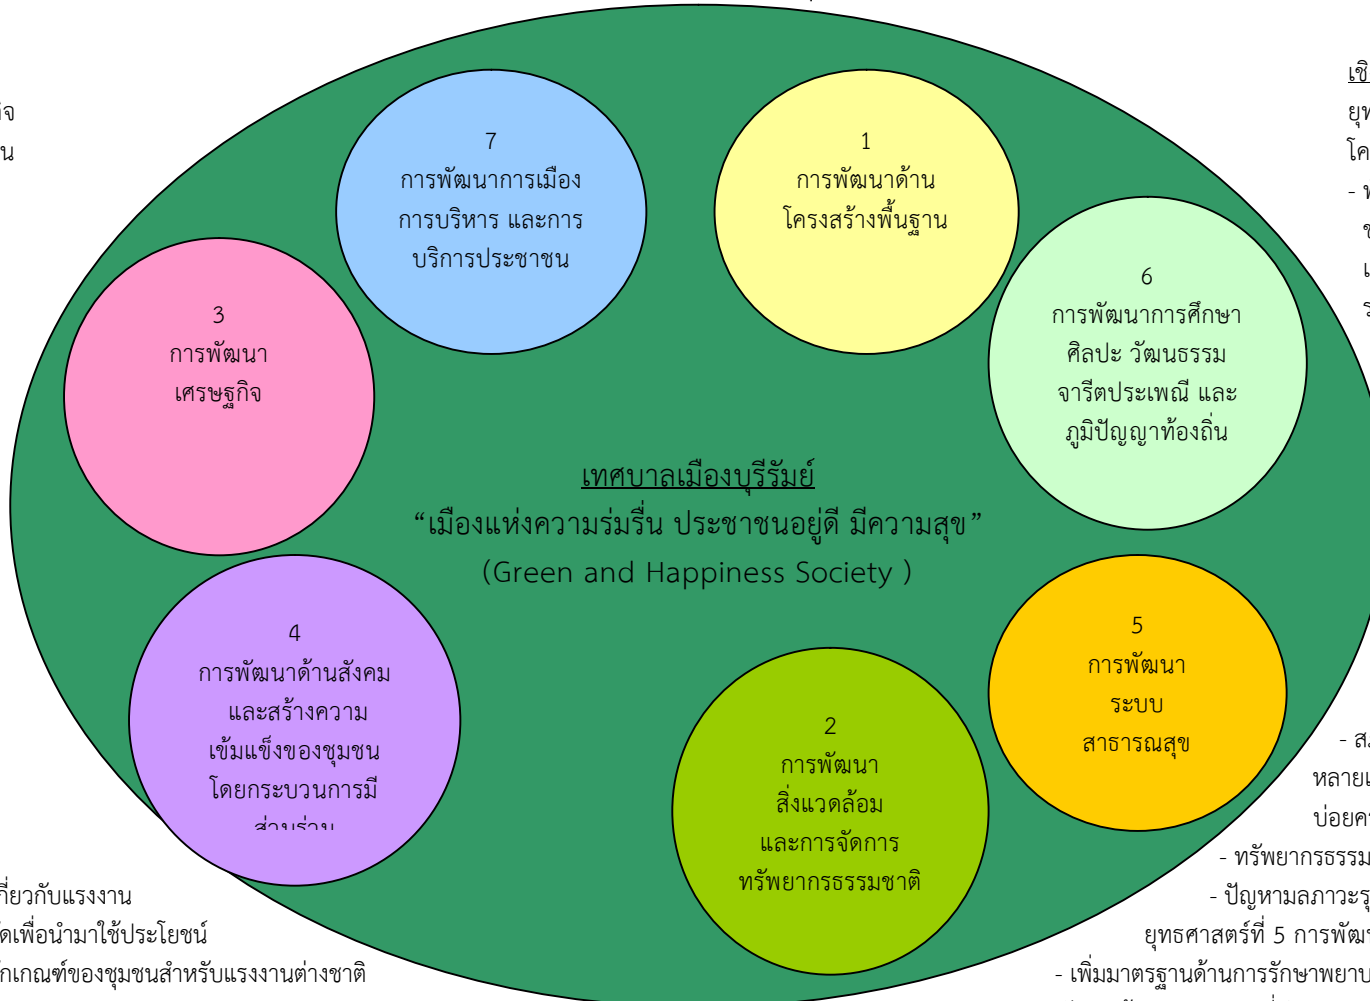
จ
น

7
การพัฒนาการเมือง การบริหาร และการบริการประชาชน

1
การพัฒนาด้านโครงสร้างพื้นฐาน

เชิ
ยุท
โค
- พ
ข
เ
ว

3
การพัฒนาเศรษฐกิจ

6
การพัฒนาการศึกษา ศิลปะ วัฒนธรรม จารีตประเพณี และภูมิปัญญาท้องถิ่น

เทศบาลเมืองบุรีรัมย์
“เมืองแห่งความร่มรื่น ประชาชนอยู่ดี มีความสุข”
(Green and Happiness Society )

4
การพัฒนาด้านสังคม และสร้างความเข้มแข็งของชุมชน โดยกระบวนการมี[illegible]

5
การพัฒนาระบบสาธารณสุข

2
การพัฒนาสิ่งแวดล้อม และการจัดการทรัพยากรธรรมชาติ

- ส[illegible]
หลาย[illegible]
บ่อยค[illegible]
- ทรัพยากรธรรม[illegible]
- ปัญหามลภาวะรุ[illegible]
ยุทธศาสตร์ที่ 5 การพัฒ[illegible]
- เพิ่มมาตรฐานด้านการรักษาพยาบ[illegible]

กี่ยวกับแรงงาน
ดเพื่อนำมาใช้ประโยชน์
กเกณฑ์ของชุมชนสำหรับแรงงานต่างชาติ